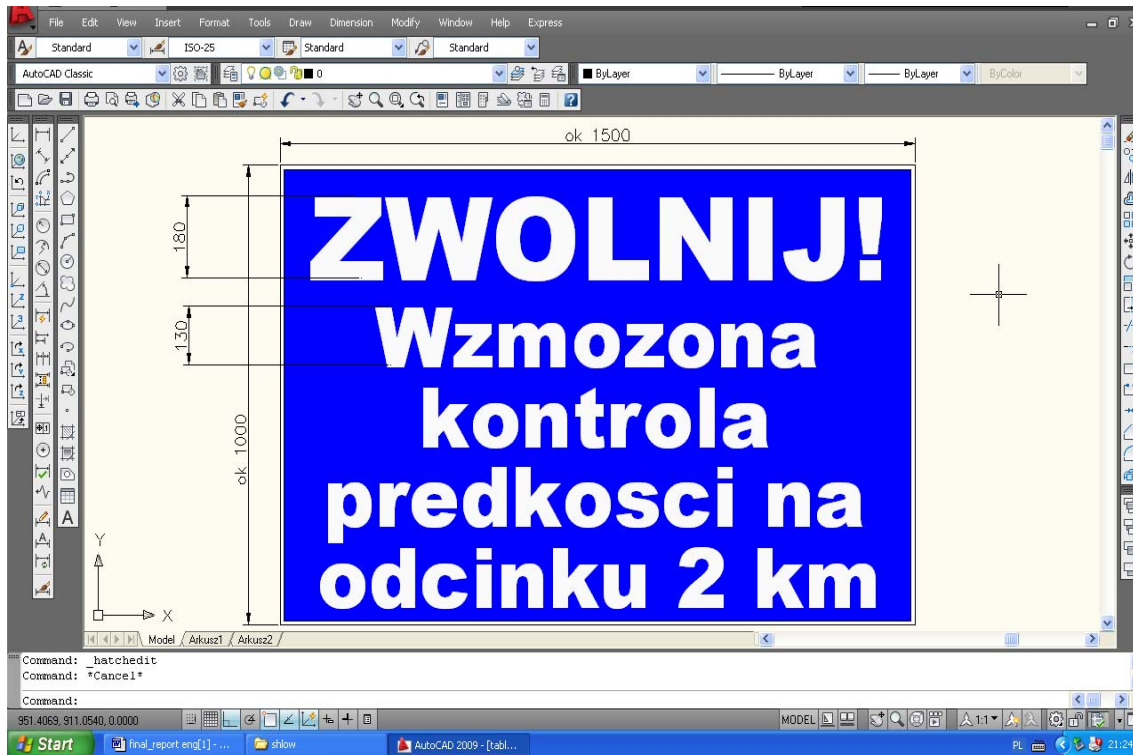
File Edit View Insert Format Tools Draw Dimension Modify Window Help Express

Standard ISO-25 Standard Standard

AutoCAD Classic 0 ByLayer ByLayer ByLayer ByColor

ok 1500

180

130

ok 1000

ZWOLNIJ!
Wzmozona kontrola predkosci na odcinku 2 km

Y

X

Model Arkusz1 Arkusz2

Command: _hatchedit
Command: *Cancel*

Command:

951.4069, 911.0540, 0.0000

MODEL

1:1

Start final_report eng[1] - ... shlow AutoCAD 2009 - [tabl...

PL 21:24